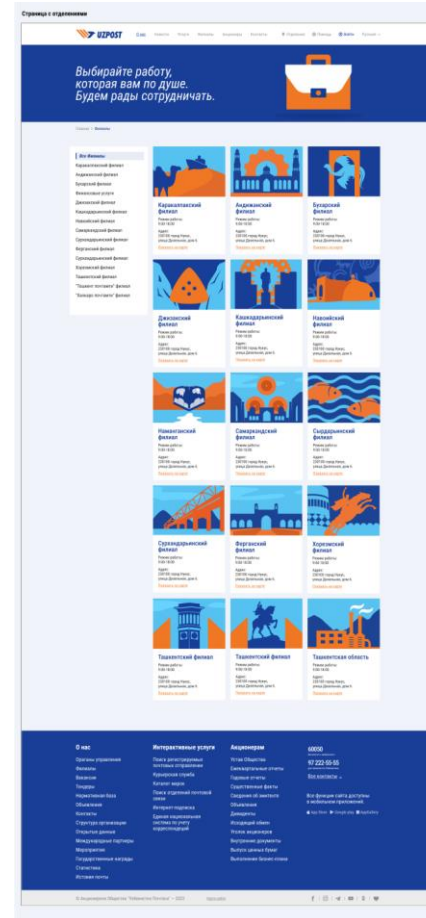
Страница с отделениями

UZPOST

Выбирайте работу, которая вам по душе. Будем рады сотрудничать.

Все филиалы
Каракалпакский филиал
Андижанский филиал
Бухарский филиал
Джизакский филиал
Кашкадарьинский филиал
Навоийский филиал
Самаркандский филиал
Сурхандарьинский филиал
Ферганский филиал
Сырдарьинский филиал
Хорезмский филиал
Ташкентский филиал

Каракалпакский филиал
Андижанский филиал
Бухарский филиал
Джизакский филиал
Кашкадарьинский филиал
Навоийский филиал
Наманганский филиал
Самаркандский филиал
Сырдарьинский филиал
Сурхандарьинский филиал
Ферганский филиал
Хорезмский филиал
Ташкентский филиал
Ташкентский филиал
Ташкентская область

О нас
Интерактивные услуги
Акционерам

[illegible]